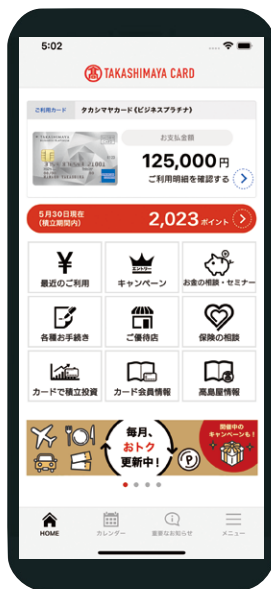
5:02

TAKASHIMAYA CARD

ご利用カード タカシマヤカード《ビジネスプラチナ》

お支払金額

125,000円

ご利用明細を確認する

5月30日現在(積立期間内) 2,023ポイント

¥
最近のご利用

エントリー
キャンペーン

お金の相談・セミナー

各種お手続き

ご優待店

保険の相談

カードで積立投資

カード会員情報

高島屋情報

毎月、おトク更新中!

開催中のキャンペーンも!

HOME
カレンダー
重要なお知らせ
メニュー